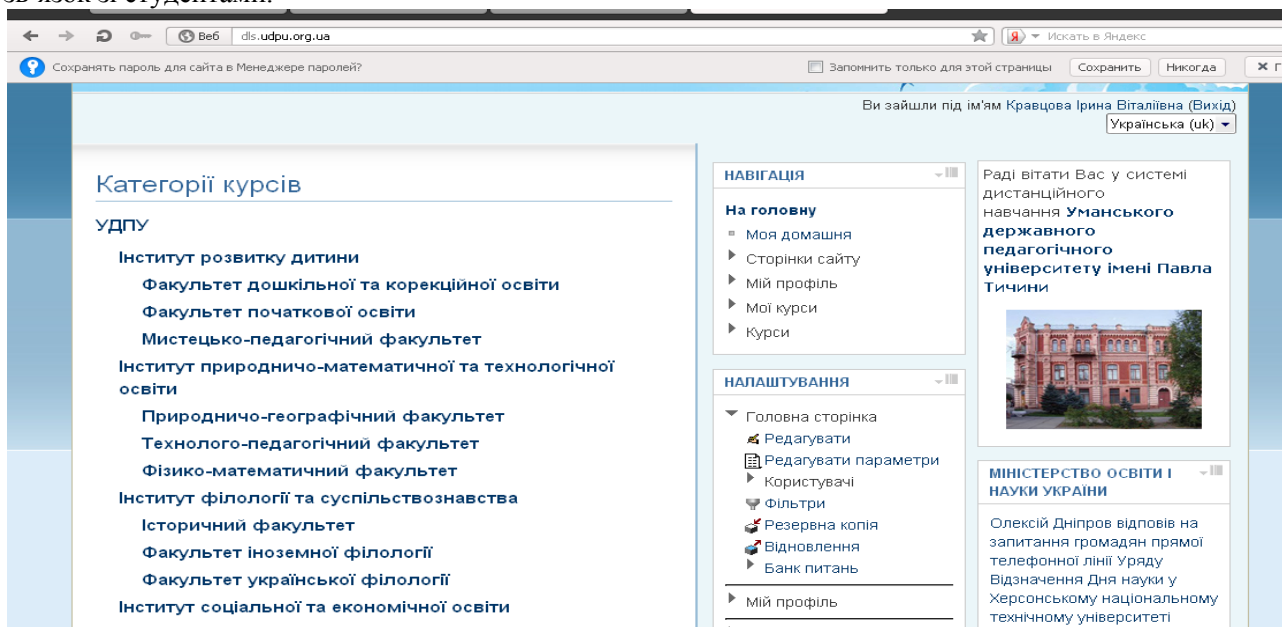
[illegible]

Веб dls.udpu.org.ua

Искать в Яндекс

Сохранять пароль для сайта в Менеджере паролей?

Запомнить только для этой страницы Сохранить Никогда

Ви зайшли під ім'ям Кравцова Ірина Віталіївна (Вихід)

Українська (uk)

Категорії курсів

УДПУ

Інститут розвитку дитини

Факультет дошкільної та корекційної освіти

Факультет початкової освіти

Мистецько-педагогічний факультет

Інститут природничо-математичної та технологічної освіти

Природничо-географічний факультет

Технолого-педагогічний факультет

Фізико-математичний факультет

Інститут філології та суспільствознавства

Історичний факультет

Факультет іноземної філології

Факультет української філології

Інститут соціальної та економічної освіти

НАВІГАЦІЯ

На головну

Моя домашня

Сторінки сайту

Мій профіль

Мої курси

Курси

НАЛАШТУВАННЯ

Головна сторінка

Редагувати

Редагувати параметри

Користувачі

Фільтри

Резервна копія

Відновлення

Банк питань

Мій профіль

Раді вітати Вас у системі дистанційного навчання Уманського державного педагогічного університету імені Павла Тичини

МІНІСТЕРСТВО ОСВІТИ І НАУКИ УКРАЇНИ

Олексій Дніпров відповів на запитання громадян прямої телефонної лінії Уряду

Відзначення Дня науки у Херсонському національному технічному університеті